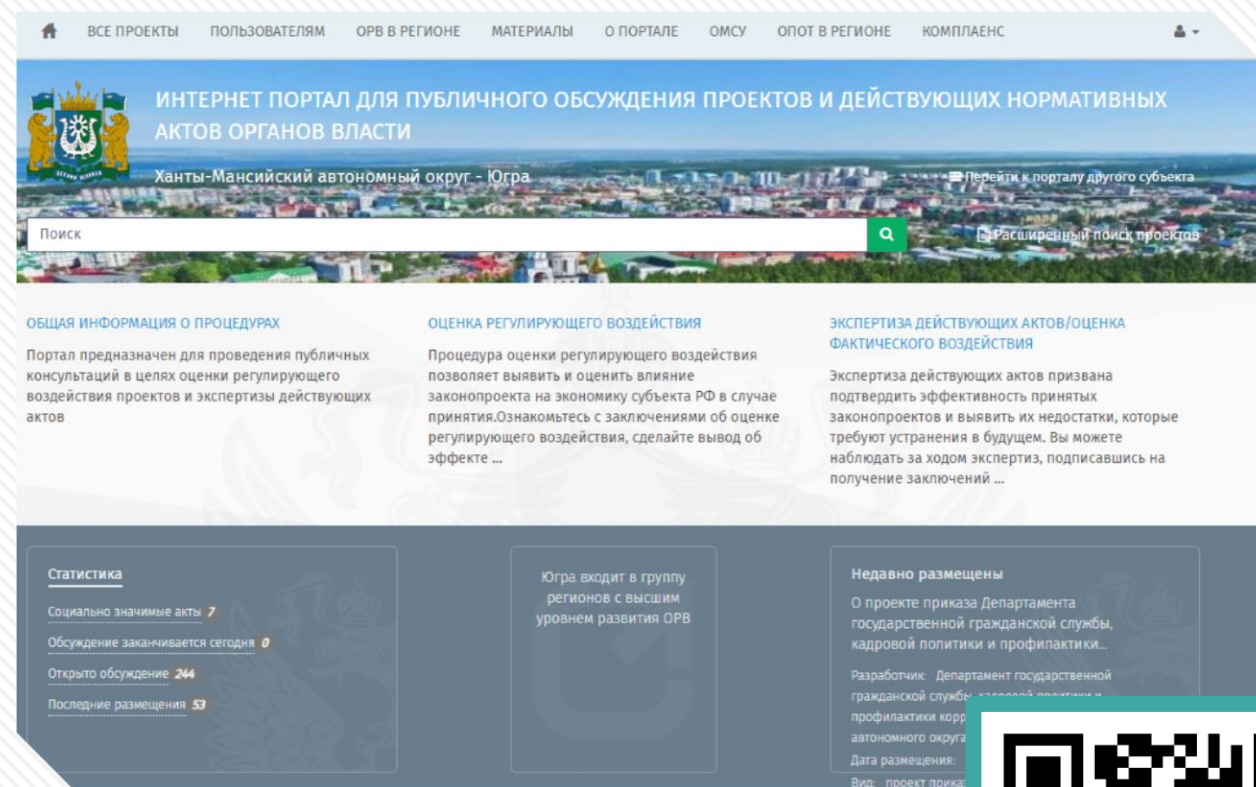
ВСЕ ПРОЕКТЫ ПОЛЬЗОВАТЕЛЯМ ОРВ В РЕГИОНЕ МАТЕРИАЛЫ О ПОРТАЛЕ ОМСУ ОПОТ В РЕГИОНЕ КОМПЛАЕНС

ИНТЕРНЕТ ПОРТАЛ ДЛЯ ПУБЛИЧНОГО ОБСУЖДЕНИЯ ПРОЕКТОВ И ДЕЙСТВУЮЩИХ НОРМАТИВНЫХ АКТОВ ОРГАНОВ ВЛАСТИ

Ханты-Мансийский автономный округ - Югра

Перейти к порталу другого субъекта

Поиск

Расширенный поиск проектов

ОБЩАЯ ИНФОРМАЦИЯ О ПРОЦЕДУРАХ

Портал предназначен для проведения публичных консультаций в целях оценки регулирующего воздействия проектов и экспертизы действующих актов

ОЦЕНКА РЕГУЛИРУЮЩЕГО ВОЗДЕЙСТВИЯ

Процедура оценки регулирующего воздействия позволяет выявить и оценить влияние законопроекта на экономику субъекта РФ в случае принятия.Ознакомьтесь с заключениями об оценке регулирующего воздействия, сделайте вывод об эффекте ...

ЭКСПЕРТИЗА ДЕЙСТВУЮЩИХ АКТОВ/ОЦЕНКА ФАКТИЧЕСКОГО ВОЗДЕЙСТВИЯ

Экспертиза действующих актов призвана подтвердить эффективность принятых законопроектов и выявить их недостатки, которые требуют устранения в будущем. Вы можете наблюдать за ходом экспертиз, подписавшись на получение заключений ...

Статистика

Социально значимые акты 7

Обсуждение заканчивается сегодня 0

Открыто обсуждение 244

Последние размещения 53

Югра входит в группу регионов с высшим уровнем развития ОРВ

Недавно размещены

О проекте приказа Департамента государственной гражданской службы, кадровой политики и профилактики...

Разработчик: Департамент государственной гражданской службы, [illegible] профилактики корр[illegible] автономного округа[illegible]

Дата размещения: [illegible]

Вид: проект приказ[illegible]